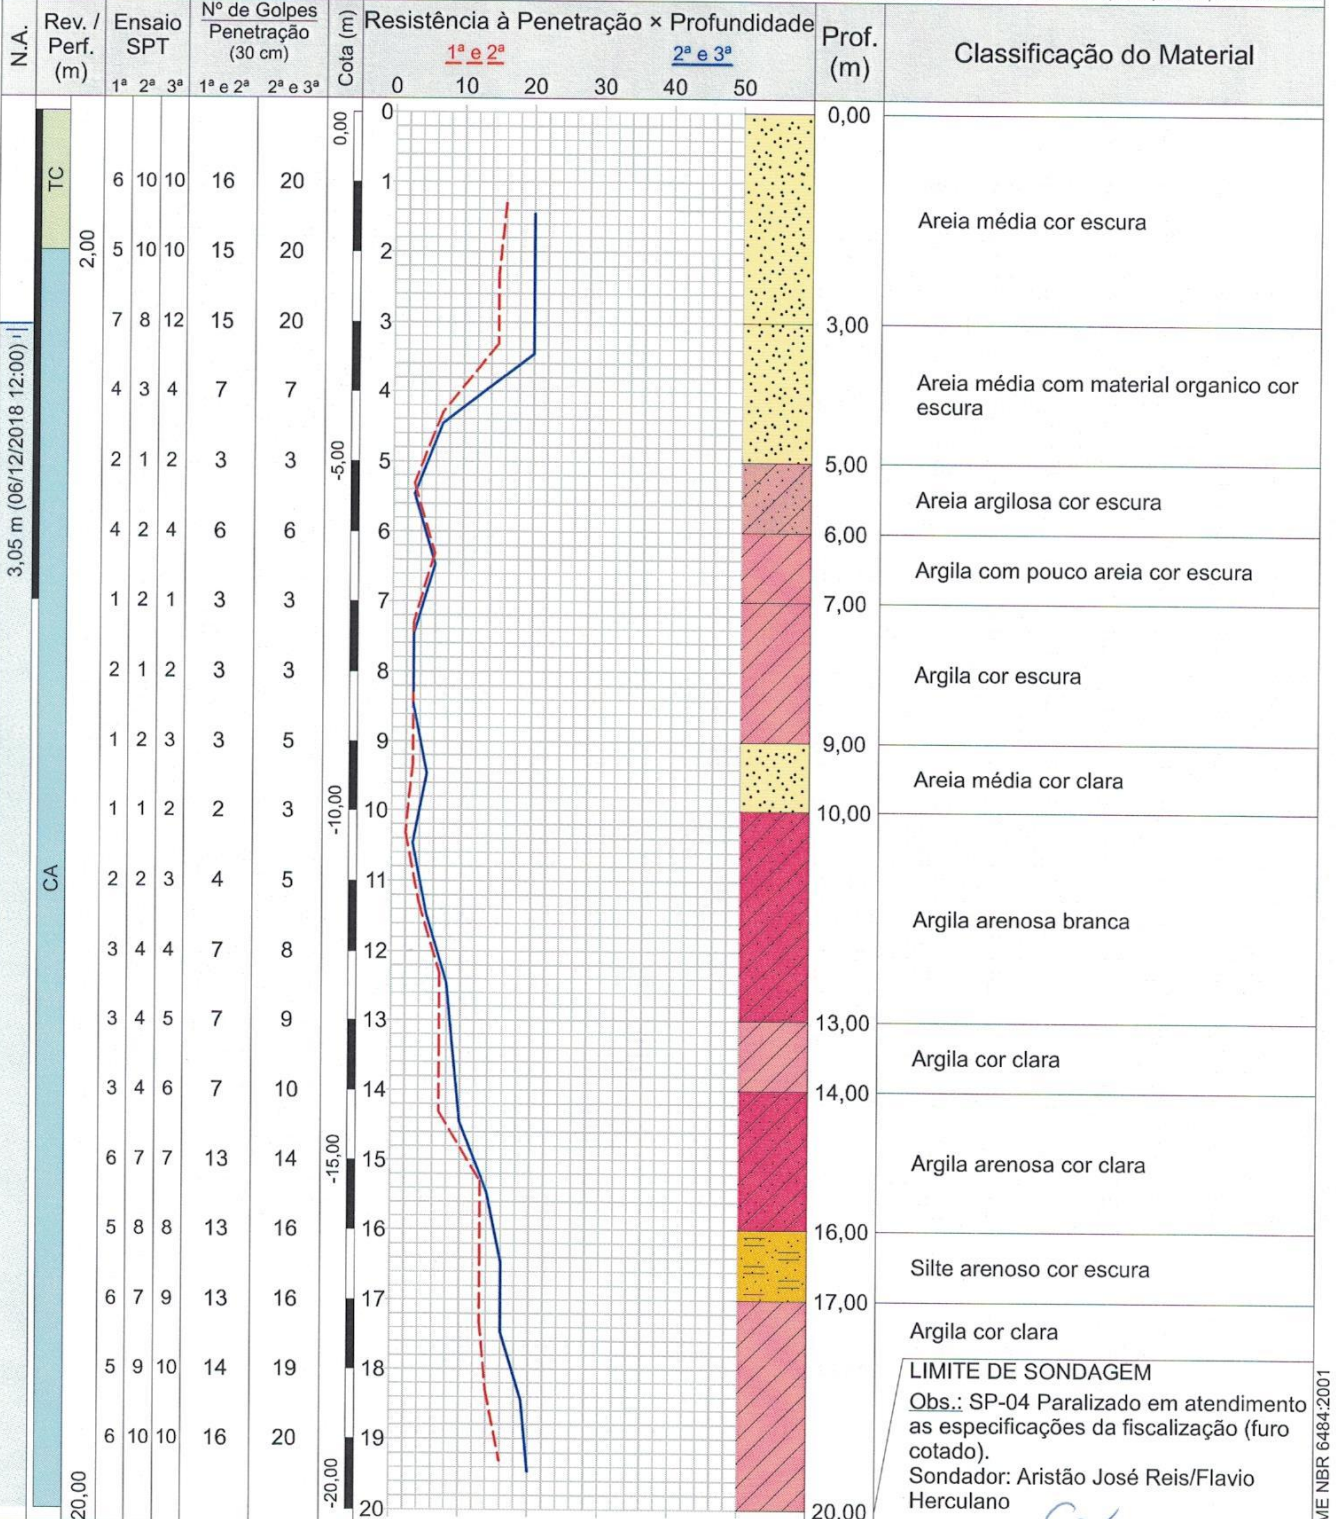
| N.A. | Rev. / Perf. (m) | Ensaio SPT 1ª 2ª 3ª | Nº de Golpes Penetração (30 cm) 1ª e 2ª | 2ª e 3ª | Cota (m) | Resistência à Penetração × Profundidade | Prof. (m) | Classificação do Material |
|---|---|---|---|---|---|---|---|---|
| | | 6 10 10 | 16 | 20 | 0,00 | 1 | 0,00 | Areia média cor escura |
| | TC 2,00 | 5 10 10 | 15 | 20 | | 2 | | |
| | | 7 8 12 | 15 | 20 | | 3 | 3,00 | Areia média com material organico cor escura |
| 3,05 m (06/12/2018 12:00) | | 4 3 4 | 7 | 7 | | 4 | | |
| | | 2 1 2 | 3 | 3 | -5,00 | 5 | 5,00 | Areia argilosa cor escura |
| | | 4 2 4 | 6 | 6 | | 6 | 6,00 | Argila com pouco areia cor escura |
| | | 1 2 1 | 3 | 3 | | 7 | 7,00 | Argila cor escura |
| | | 2 1 2 | 3 | 3 | | 8 | | |
| | | 1 2 3 | 3 | 5 | | 9 | 9,00 | Areia média cor clara |
| | | 1 1 2 | 2 | 3 | -10,00 | 10 | 10,00 | Argila arenosa branca |
| | CA | 2 2 3 | 4 | 5 | | 11 | | |
| | | 3 4 4 | 7 | 8 | | 12 | | |
| | | 3 4 5 | 7 | 9 | | 13 | 13,00 | Argila cor clara |
| | | 3 4 6 | 7 | 10 | | 14 | 14,00 | Argila arenosa cor clara |
| | | 6 7 7 | 13 | 14 | -15,00 | 15 | | |
| | | 5 8 8 | 13 | 16 | | 16 | 16,00 | Silte arenoso cor escura |
| | | 6 7 9 | 13 | 16 | | 17 | 17,00 | Argila cor clara |
| | | 5 9 10 | 14 | 19 | | 18 | | |
| | 20,00 | 6 10 10 | 16 | 20 | -20,00 | 19 20 | 20,00 | |

0 10 20 30 40 50
1ª e 2ª
2ª e 3ª

LIMITE DE SONDAGEM
Obs.: SP-04 Paralizado em atendimento as especificações da fiscalização (furo cotado).
Sondador: Aristão José Reis/Flavio Herculano

ME NBR 6484:2001